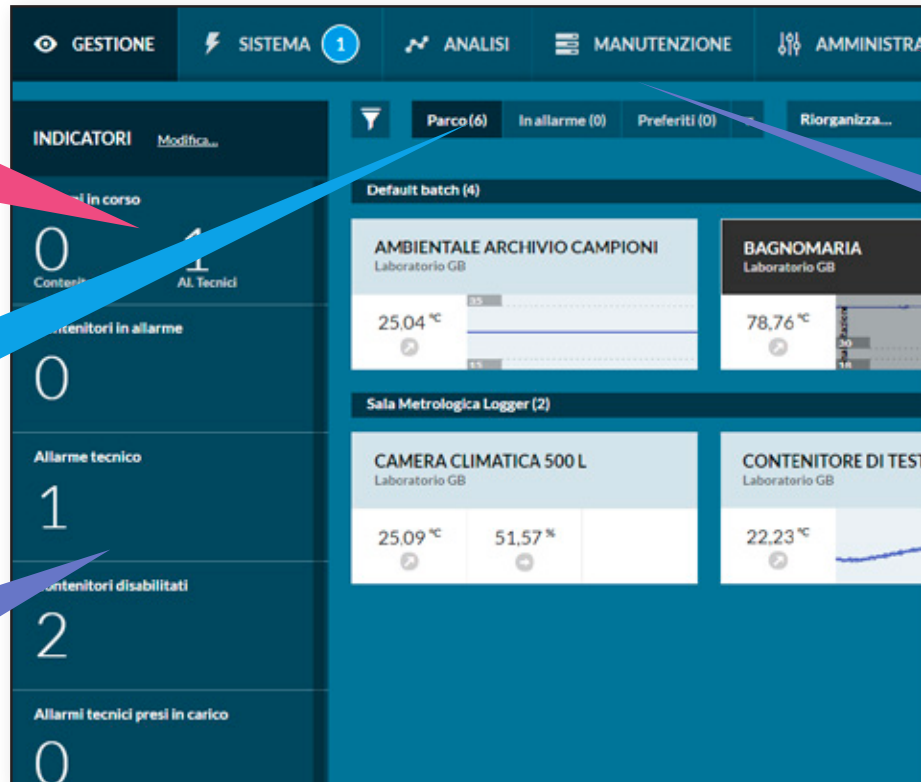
GESTIONE SISTEMA 1 ANALISI MANUTENZIONE AMMINISTRA

INDICATORI Modifica...

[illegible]i in corso
0 Conteni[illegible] 1 Al. Tecnici

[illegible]ntenitori in allarme
0

Allarme tecnico
1

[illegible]ontenitori disabilitati
2

Allarmi tecnici presi in carico
0

Parco (6) In allarme (0) Preferiti (0) Riorganizza...

Default batch (4)

AMBIENTALE ARCHIVIO CAMPIONI
Laboratorio GB
25,04 °C
35
15

BAGNOMARIA
Laboratorio GB
78,76 °C
30
10

Sala Metrologica Logger (2)

CAMERA CLIMATICA 500 L
Laboratorio GB
25,09 °C 51,57 %

CONTENITORE DI TEST
Laboratorio GB
22,23 °C